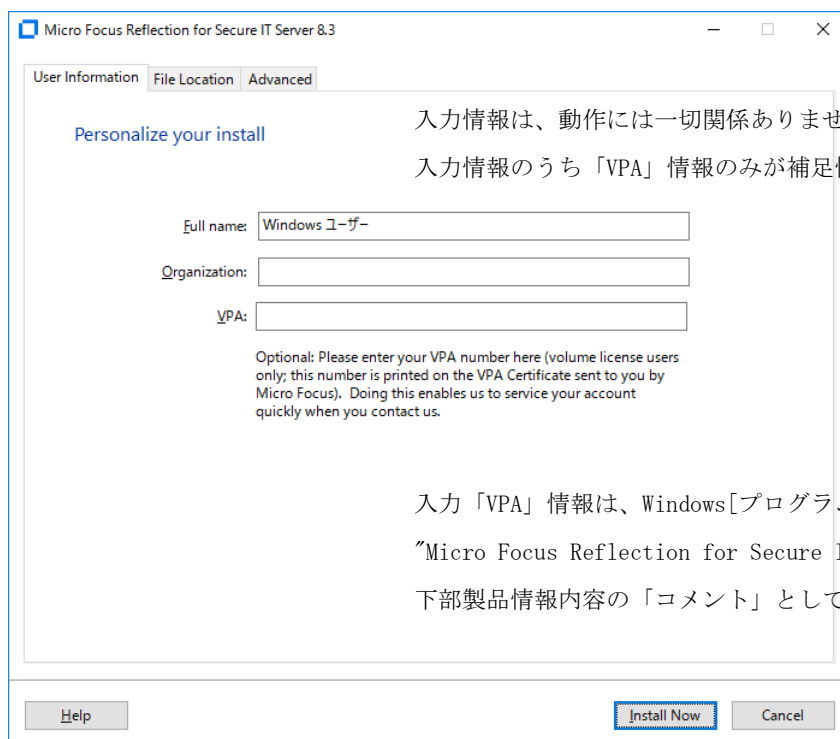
Micro Focus Reflection for Secure IT Server 8.3

User Information | File Location | Advanced

Personalize your install

入力情報は、動作には一切関係ありませ

入力情報のうち「VPA」情報のみが補足

Full name: Windows ユーザー

Organization:

VPA:

Optional: Please enter your VPA number here (volume license users only; this number is printed on the VPA Certificate sent to you by Micro Focus). Doing this enables us to service your account quickly when you contact us.

入力「VPA」情報は、Windows[プログラ

"Micro Focus Reflection for Secure 

下部製品情報内容の「コメント」として

Help

Install Now

Cancel